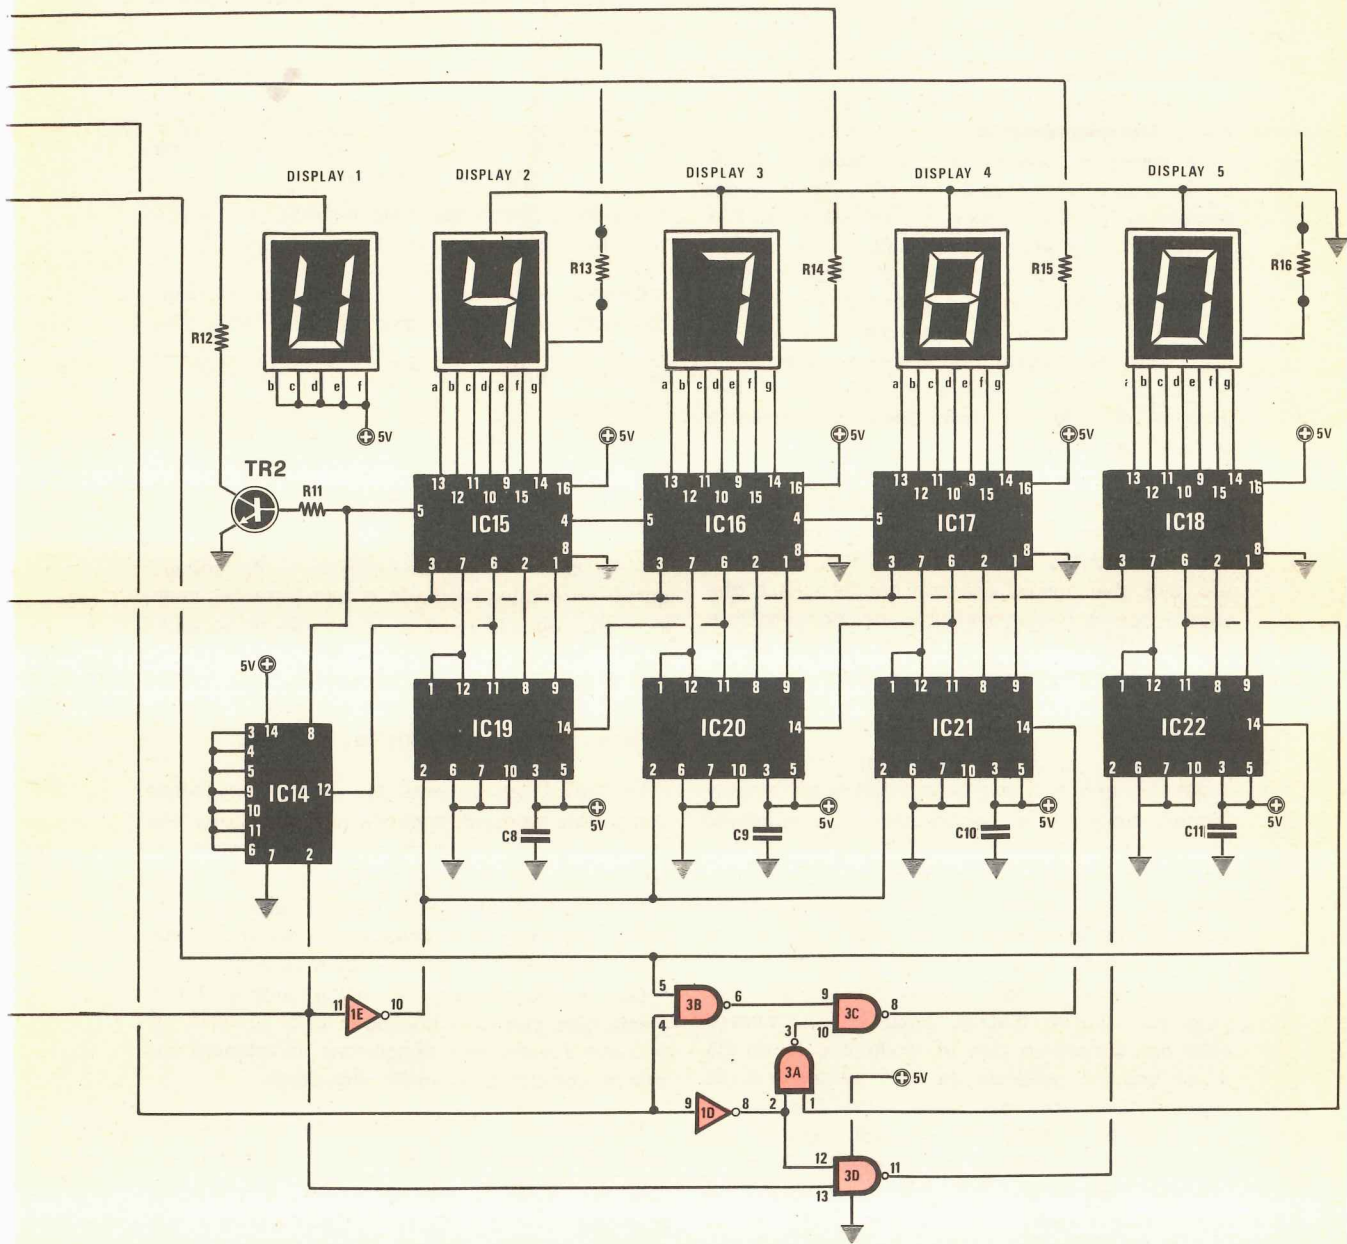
DISPLAY 1
DISPLAY 2
DISPLAY 3
DISPLAY 4
DISPLAY 5

R13
R14
R15
R16
R12

b c d e f
5V
a b c d e f g
a b c d e f g
a b c d e f g
a b c d e f g

5V
5V
5V
5V

TR2
R11

13 11 9 14
12 10 15 16
IC15
5 4
3 7 6 2 1 8

13 11 9 14
12 10 15 16
IC16
5 4
3 7 6 2 1 8

13 11 9 14
12 10 15 16
IC17
5 4
3 7 6 2 1 8

13 11 9 14
12 10 15 16
IC18
3 7 6 2 1 8

5V
3 14 8
4
5
9 IC14 12
10
11
6 7 2

1 12 11 8 9
IC19 14
2 6 7 10 3 5
C8
5V

1 12 11 8 9
IC20 14
2 6 7 10 3 5
C9
5V

1 12 11 8 9
IC21 14
2 6 7 10 3 5
C10
5V

1 12 11 8 9
IC22 14
2 6 7 10 3 5
C11
5V

11 1E 10
5 3B 6
4
9 3C 8
3 10
3A
2 1
5V
9 1D 8
12 3D 11
13